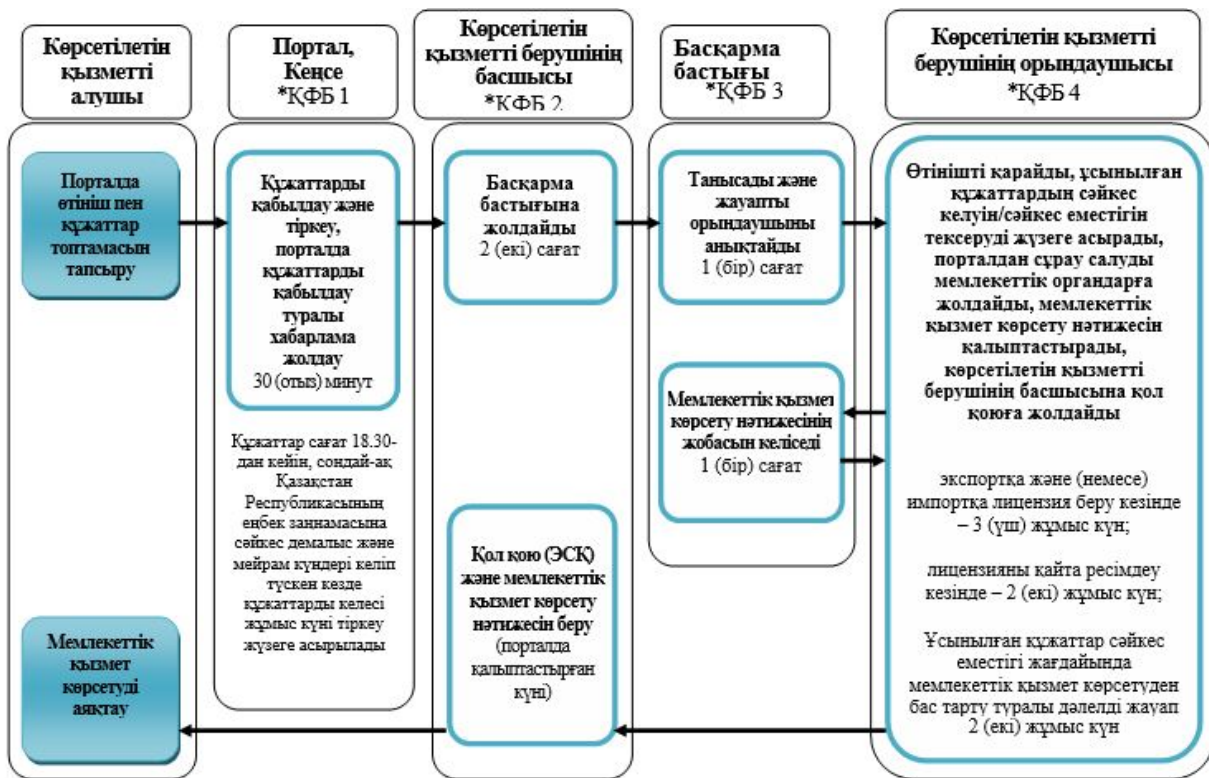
Көрсетілетін қызметті алушы

Портал, Кеңсе
*ҚФБ 1

Көрсетілетін қызметті берушінің басшысы
*ҚФБ 2

Басқарма бастығы
*ҚФБ 3

Көрсетілетін қызметті берушінің орындаушысы
*ҚФБ 4

Порталда өтініш пен құжаттар топтамасын тапсыру

Құжаттарды қабылдау және тіркеу, порталда құжаттарды қабылдау туралы хабарлама жолдау
30 (отыз) минут

Басқарма бастығына жолдайды
2 (екі) сағат

Танысады және жауапты орындаушыны анықтайды
1 (бір) сағат

Өтінішті қарайды, ұсынылған құжаттардың сәйкес келуін/сәйкес еместігін тексеруді жүзеге асырады, порталдан сұрау салуды мемлекеттік органдарға жолдайды, мемлекеттік қызмет көрсету нәтижесін қалыптастырады, көрсетілетін қызметті берушінің басшысына қол қоюға жолдайды

Мемлекеттік қызмет көрсету нәтижесінің жобасын келіседі
1 (бір) сағат

Құжаттар сағат 18.30-дан кейін, сондай-ақ Қазақстан Республикасының еңбек заңнамасына сәйкес демалыс және мейрам күндері келіп түскен кезде құжаттарды келесі жұмыс күні тіркеу жүзеге асырылады

экспортқа және (немесе) импортқа лицензия беру кезінде – 3 (үш) жұмыс күн;

лицензияны қайта ресімдеу кезінде – 2 (екі) жұмыс күн;

Ұсынылған құжаттар сәйкес еместігі жағдайында мемлекеттік қызмет көрсетуден бас тарту туралы дәлелді жауап 2 (екі) жұмыс күн

Қол қою (ЭСҚ) және мемлекеттік қызмет көрсету нәтижесін беру (порталда қалыптастырған күні)

Мемлекеттік қызмет көрсетуді аяқтау